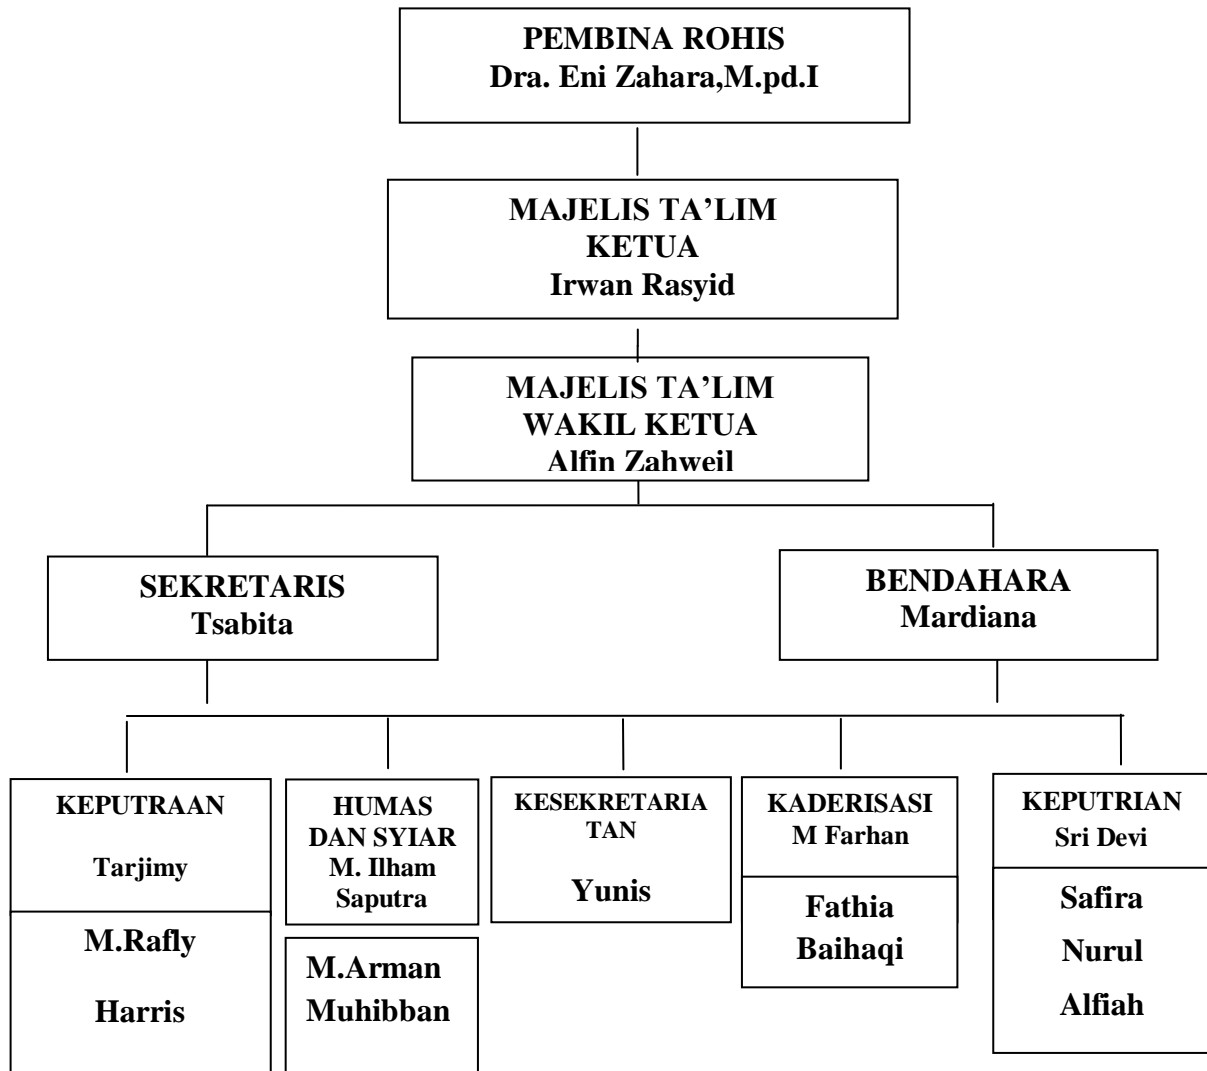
PEMBINA ROHIS
Dra. Eni Zahara,M.pd.I

MAJELIS TA'LIM
KETUA
Irwan Rasyid

MAJELIS TA'LIM
WAKIL KETUA
Alfin Zahweil

SEKRETARIS
Tsabita

BENDAHARA
Mardiana

KEPUTRAAN
Tarjimy

M.Rafly
Harris

HUMAS DAN SYIAR
M. Ilham Saputra

M.Arman
Muhibban

KESEKRETARIATAN

Yunis

KADERISASI
M Farhan

Fathia
Baihaqi

KEPUTRIAN
Sri Devi

Safira
Nurul
Alfiah